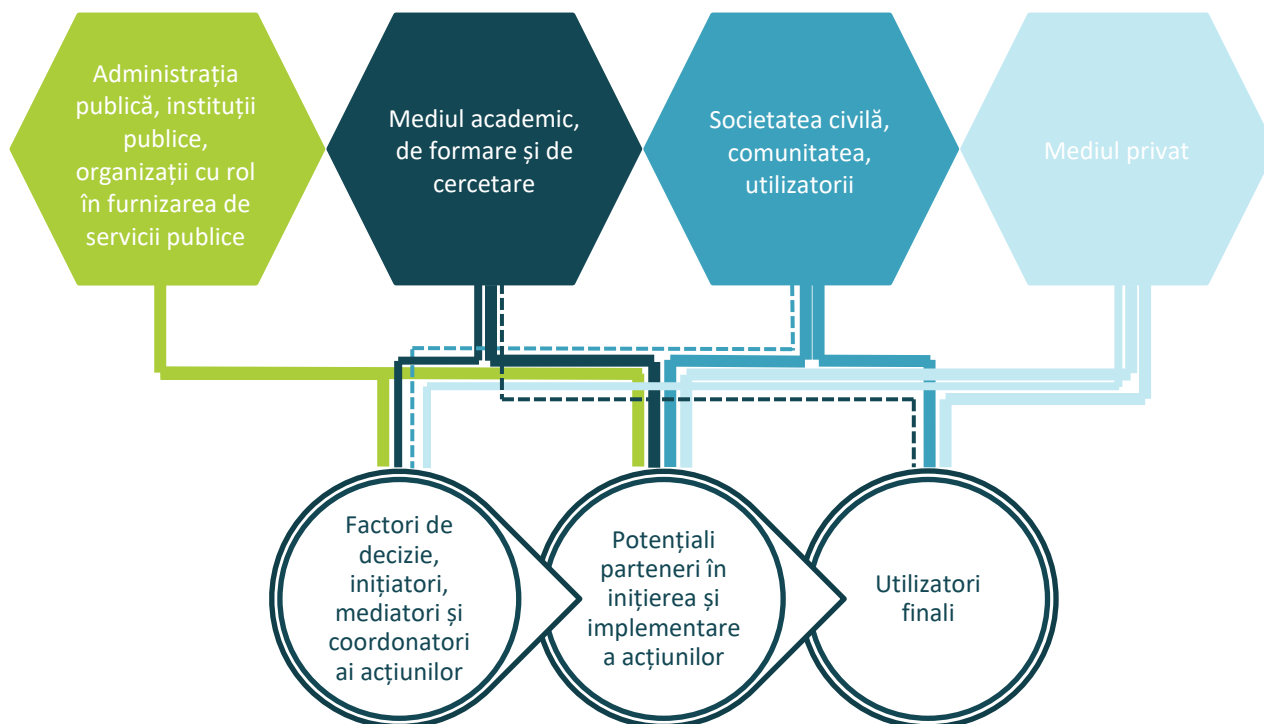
Administrația publică, instituții publice, organizații cu rol în furnizarea de servicii publice

Mediul academic, de formare și de cercetare

Societatea civilă, comunitatea, utilizatorii

Mediul privat

Factori de decizie, inițiatori, mediatori și coordonatori ai acțiunilor

Potențiali parteneri în inițierea și implementare a acțiunilor

Utilizatori finali